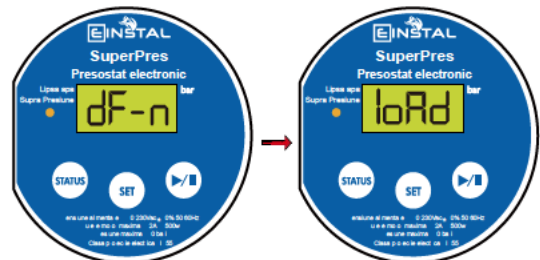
EINSTAL
SuperPres
Presostat electronic
Lipsa apa
Supra Presiune
dF-n
bar
STATUS
SET
ensiune alimentare 0 230Vac 0% 50 60Hz
u e e m o maxima 2A 500w
es une maxima 0 ba
Clasa p o ecie electrica I 55

EINSTAL
SuperPres
Presostat electronic
Lipsa apa
Supra Presiune
loAd
bar
STATUS
SET
ensiune alimentare 0 230Vac 0% 50 60Hz
u e e m o maxima 2A 500w
es une maxima 0 ba
Clasa p o ecie electrica I 55